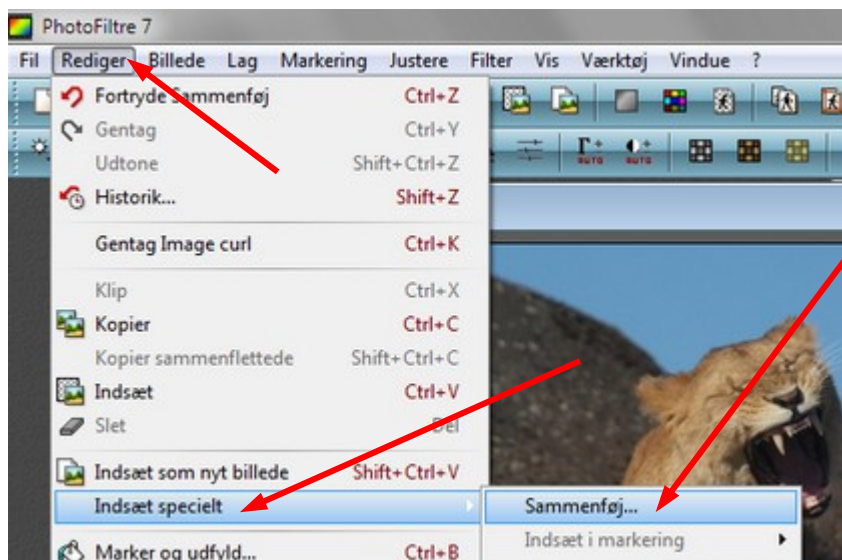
PhotoFiltre 7

Fil Rediger Billede Lag Markering Justere Filter Vis Værktøj Vindue ?

Fortryde Sammenføj Ctrl+Z
Gentag Ctrl+Y
Udtone Shift+Ctrl+Z
Historik... Shift+Z
Gentag Image curl Ctrl+K
Klip Ctrl+X
Kopier Ctrl+C
Kopier sammenflettede Shift+Ctrl+C
Indsæt Ctrl+V
Slet Del
Indsæt som nyt billede Shift+Ctrl+V
Indsæt specielt
Marker og udfyld... Ctrl+B

Sammenføj...
Indsæt i markering

AUTO AUTO